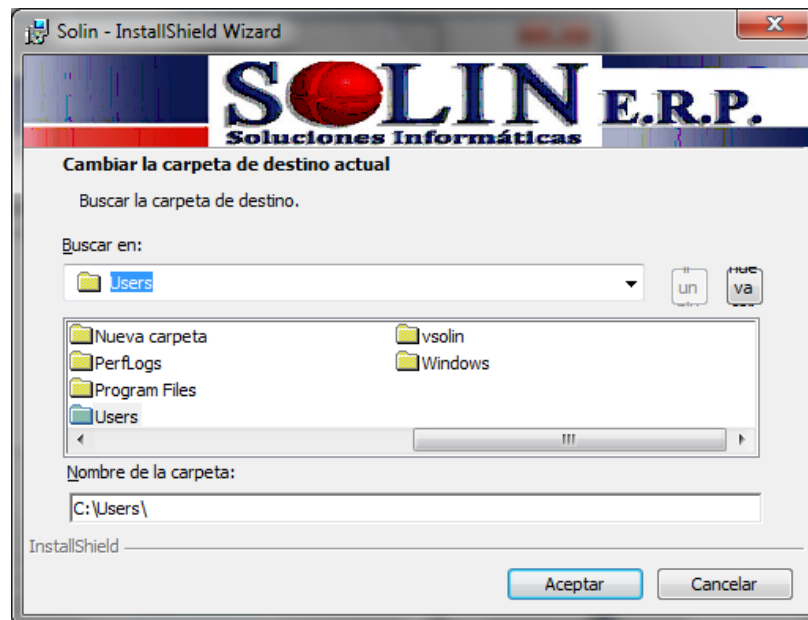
Solin - InstallShield Wizard

SOLIN E.R.P.
Soluciones Informáticas

Cambiar la carpeta de destino actual

Buscar la carpeta de destino.

Buscar en:

Users

un

va

Nueva carpeta
PerfLogs
Program Files
Users
vsolin
Windows

Nombre de la carpeta:

C:\Users\

InstallShield

Aceptar

Cancelar